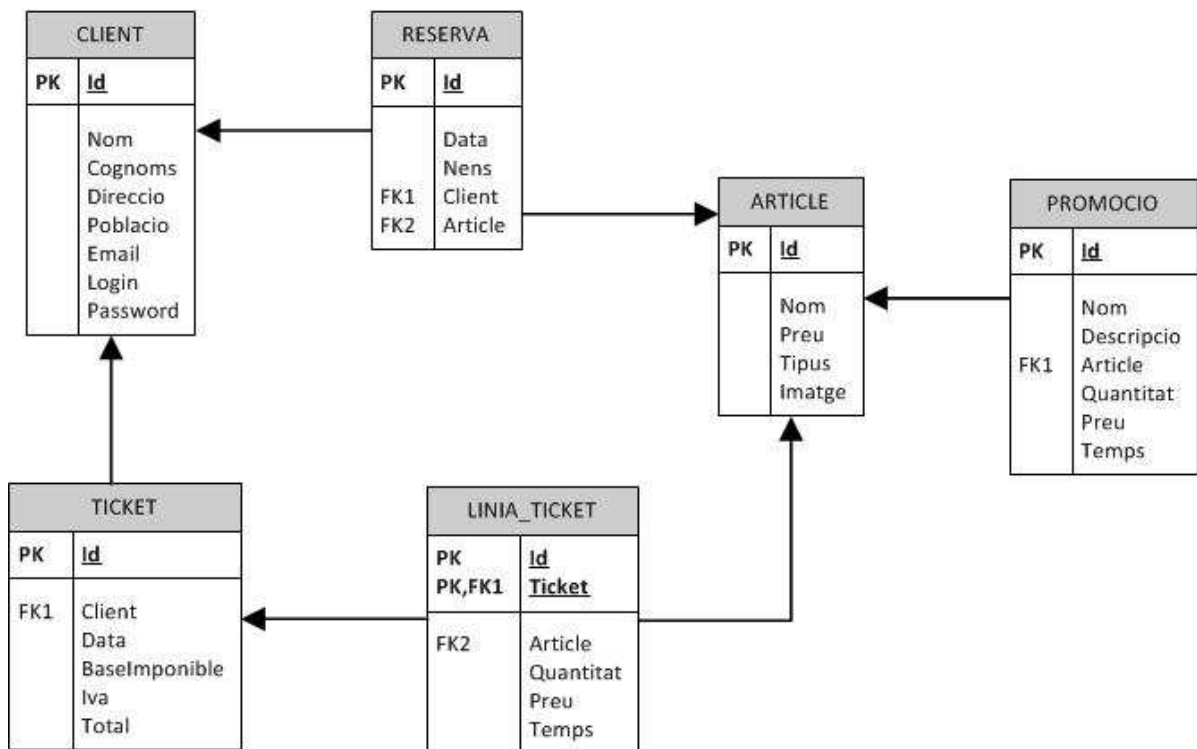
CLIENT

PK Id

Nom
Cognoms
Direccio
Poblacio
Email
Login
Password

RESERVA

PK Id

Data
Nens
FK1 Client
FK2 Article

ARTICLE

PK Id

Nom
Preu
Tipus
Imatge

PROMOCIO

PK Id

Nom
Descripcio
FK1 Article
Quantitat
Preu
Temps

TICKET

PK Id

FK1 Client
Data
BaseImponible
Iva
Total

LINIA_TICKET

PK Id
PK,FK1 Ticket

FK2 Article
Quantitat
Preu
Temps